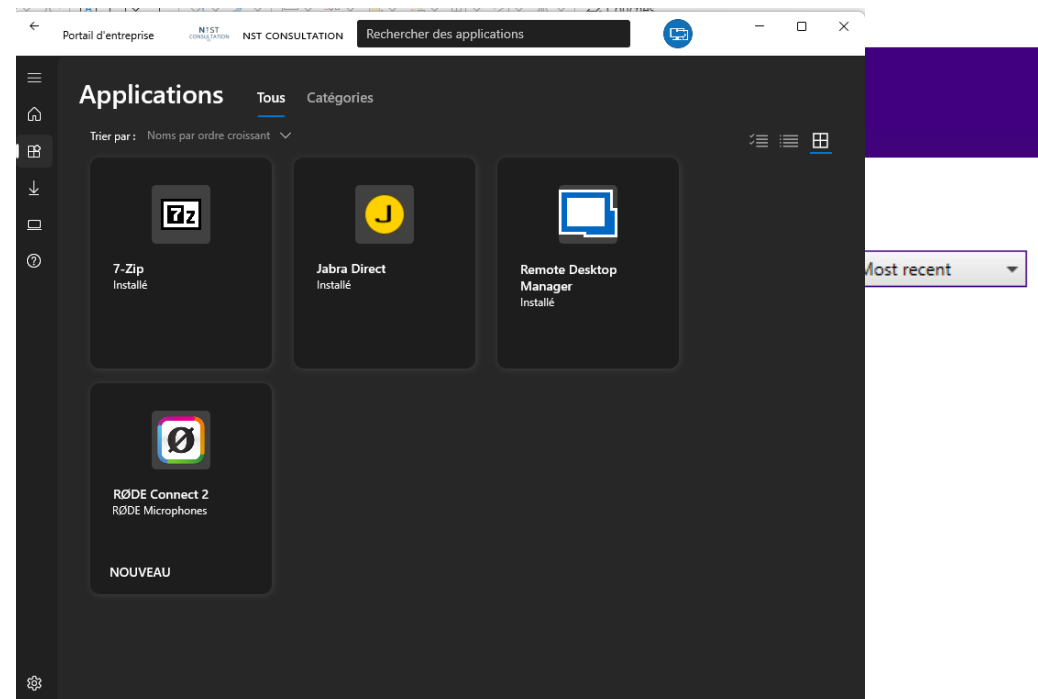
Portail d'entreprise NST CONSULTATION NST CONSULTATION Rechercher des applications

Applications Tous Catégories

Trier par : Noms par ordre croissant

7z

7-Zip
Installé

J

Jabra Direct
Installé

Remote Desktop Manager
Installé

Ø

RØDE Connect 2
RØDE Microphones

NOUVEAU

Most recent